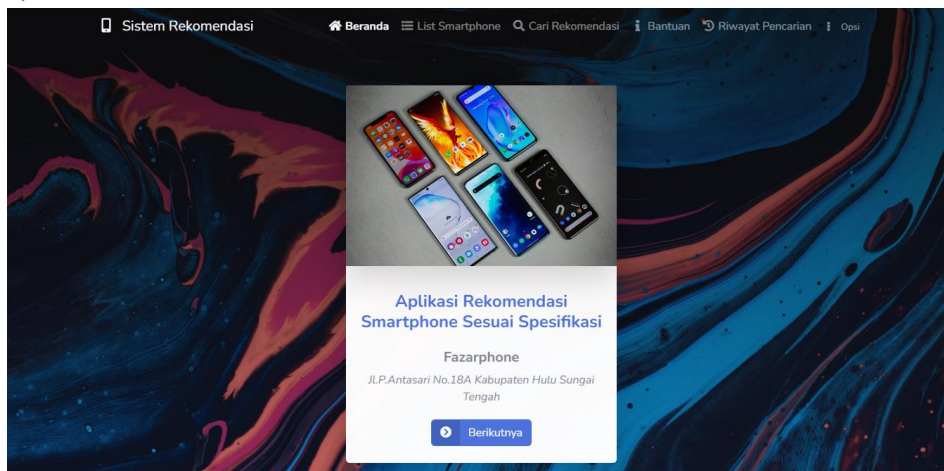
Sistem Rekomendasi

Beranda List Smartphone Cari Rekomendasi Bantuan Riwayat Pencarian Opsi

Aplikasi Rekomendasi Smartphone Sesuai Spesifikasi

Fazarphone

JLP.Antasari No.18A Kabupaten Hulu Sungai Tengah

Berikutnya